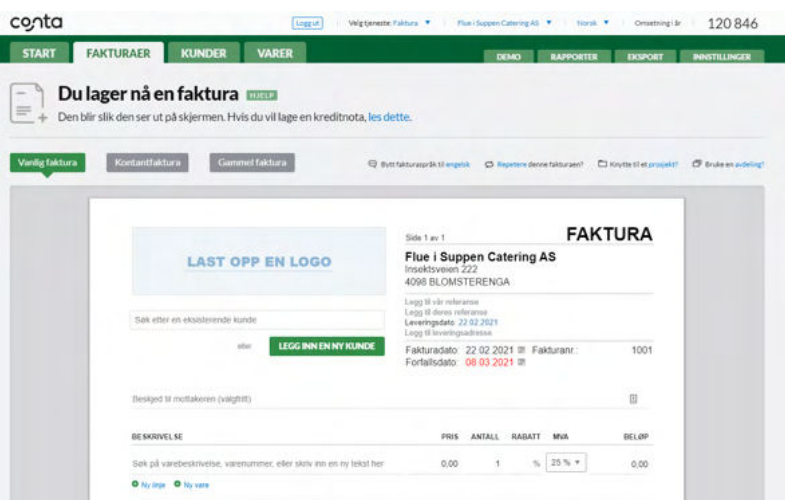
conta

Logg ut | Velg tjeneste: Faktura ▼ | Flue i Suppen Catering AS ▼ | Norsk ▼ | Omsetning i år 120 846

START FAKTURAER KUNDER VARER

DEMO RAPPORTER EKSPORT INNSTILLINGER

Du lager nå en faktura HJELP

Den blir slik den ser ut på skjermen. Hvis du vil lage en kreditnota, les dette.

Vanlig faktura Kontantfaktura Gammel faktura

Bytt fakturaspråk til engelsk | Repetere denne fakturaen? | Knytte til et prosjekt? | Bruke en avdeling?

LAST OPP EN LOGO

Side 1 av 1

FAKTURA

Flue i Suppen Catering AS
Insektsveien 222
4098 BLOMSTERENGA

Legg til vår referanse
Legg til deres referanse
Leveringsdato: 22.02.2021
Legg til leveringsadresse

Søk etter en eksisterende kunde

eller LEGG INN EN NY KUNDE

Fakturadato: 22.02.2021 Fakturanr.: 1001
Forfallsdato: 08.03.2021

Beskjed til mottakeren (valgfritt)

| BESKRIVELSE | PRIS | ANTALL | RABATT | MVA | BELØP |
|---|---|---|---|---|---|
| Søk på varebeskrivelse, varenummer, eller skriv inn en ny tekst her | 0,00 | 1 | % | 25 % | 0,00 |

Ny linje Ny vare